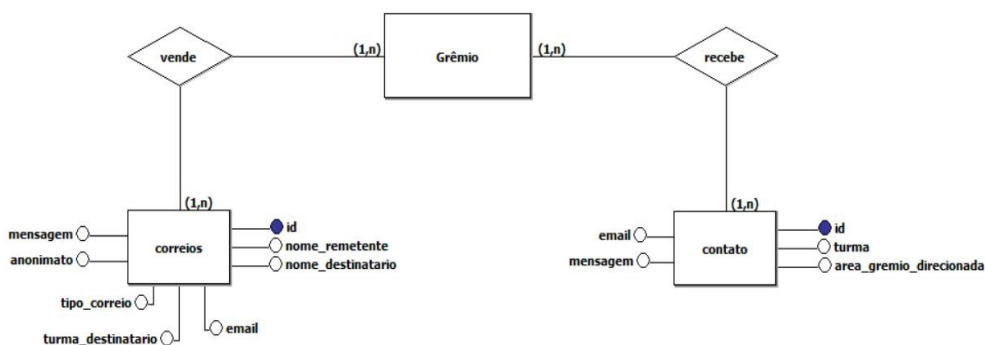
vende

(1,n)

Grêmio

(1,n)

recebe

(1,n)

mensagem

anonimato

correios

id

nome_remetente

nome_destinatario

tipo_correio

turma_destinatario

email

(1,n)

email

mensagem

contato

id

turma

area_gremio_direcionada